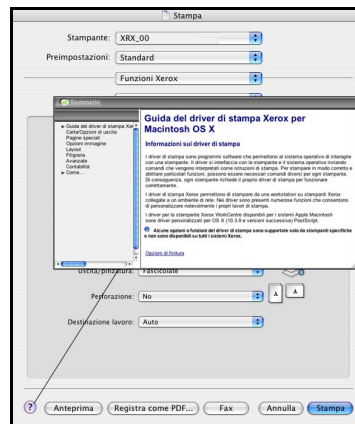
Stampa

Stampante: XRX_00

Preimpostazioni: Standard

Funzioni Xerox

Sommario

Guida del driver di stampa Xer
Carta/Opzioni di uscita
Pagine speciali
Opzioni immagine
Layout
Filigrana
Avanzate
Contabilità
Come...

Guida del driver di stampa Xerox per Macintosh OS X

Informazioni sui driver di stampa

I driver di stampa sono programmi software che permettono al sistema operativo di interagire con una stampante. Il driver si interfaccia con la stampante e il sistema operativo inviando comandi che vengono interpretati come istruzioni di stampa. Per stampare in modo corretto e abilitare particolari funzioni, occorre che siano installati comandi diversi per ogni stampante. Di conseguenza, ogni stampante richiede il proprio driver di stampa per funzionare correttamente.

I driver di stampa Xerox permettono di stampare da una workstation su stampanti Xerox collegate a un ambiente di rete. Nei driver sono presenti numerose funzioni che consentono di personalizzare notevolmente i propri lavori di stampa.

I driver per le stampanti Xerox WorkCentre disponibili per i sistemi Apple Macintosh sono driver personalizzati per OS X (10.3.9 e versioni successive) PostScript.

Alcune opzioni e funzioni del driver di stampa sono supportate solo da stampanti specifiche e non sono disponibili su tutti i sistemi Xerox.

Opzioni di finitura

Uscita/pinzatura: Fascicolate

Perforazione: No

Destinazione lavoro: Auto

?

Anteprima

Registra come PDF...

Fax

Annulla

Stampa